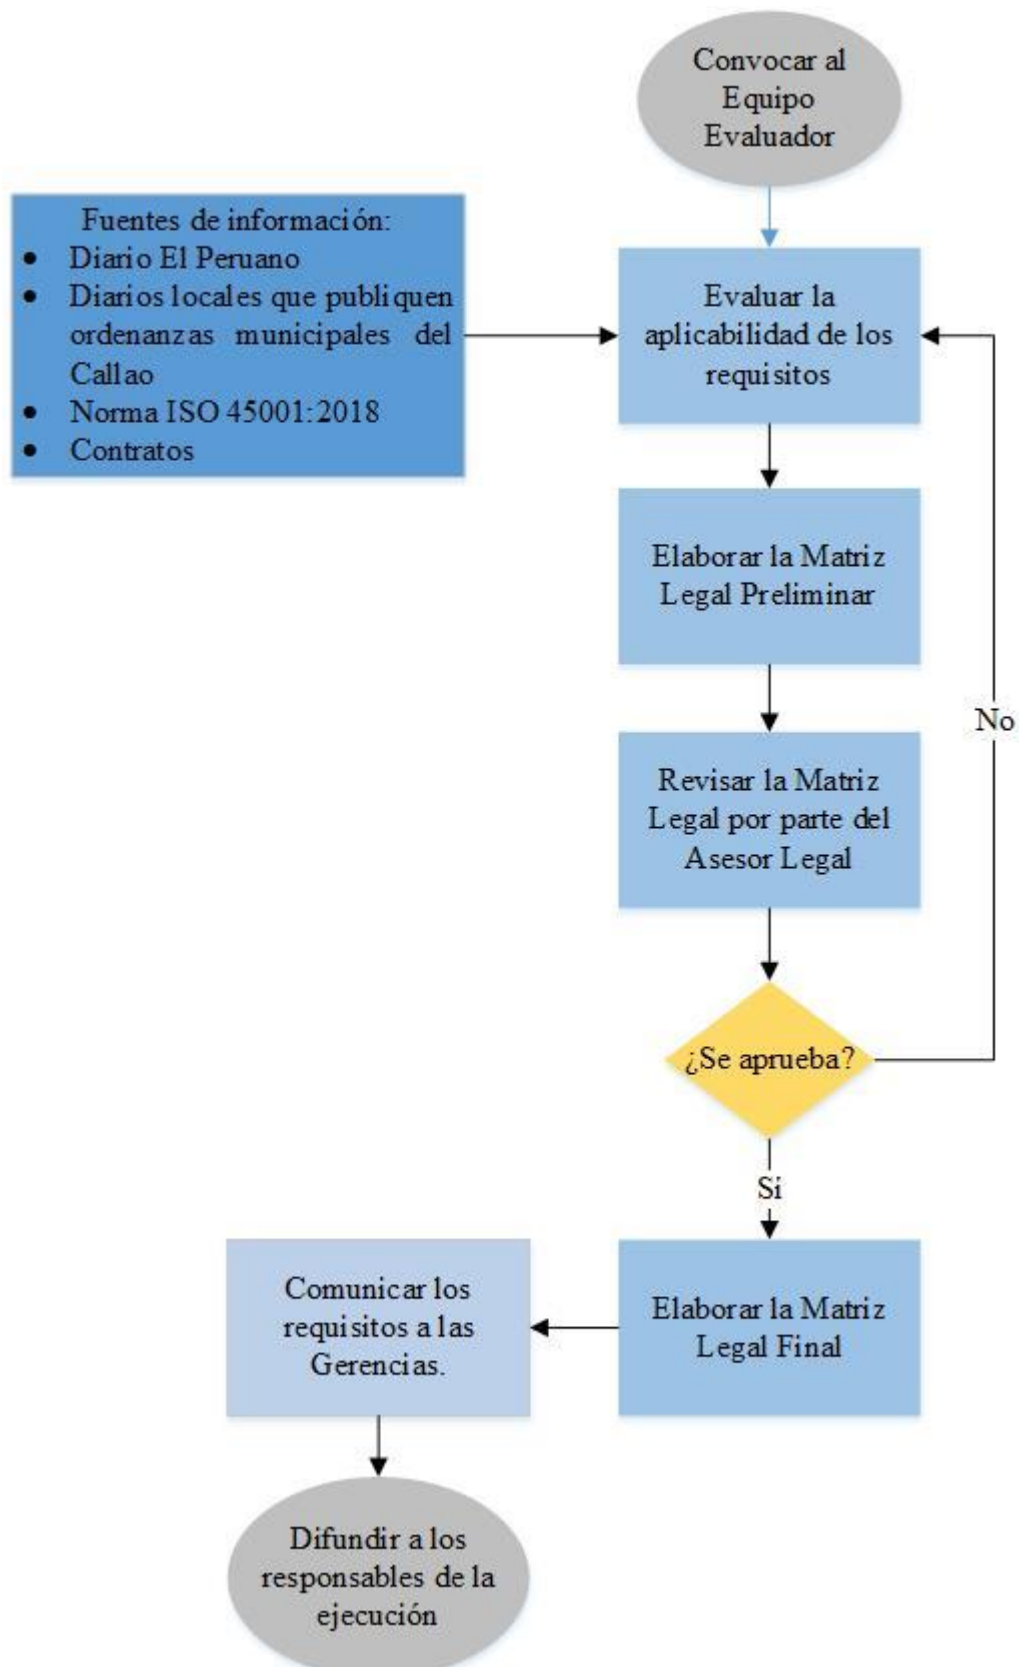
Convocar al Equipo Evaluador

Fuentes de información:
- Diario El Peruano
- Diarios locales que publiquen ordenanzas municipales del Callao
- Norma ISO 45001:2018
- Contratos

Evaluar la aplicabilidad de los requisitos

Elaborar la Matriz Legal Preliminar

Revisar la Matriz Legal por parte del Asesor Legal

¿Se aprueba?

No

Si

Elaborar la Matriz Legal Final

Comunicar los requisitos a las Gerencias.

Difundir a los responsables de la ejecución